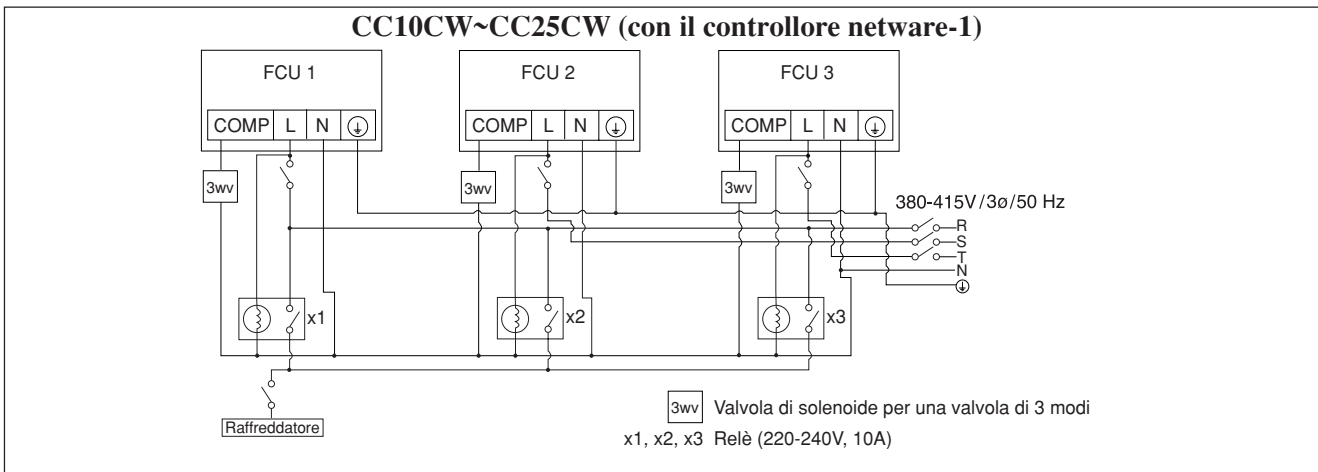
CC10CW~CC25CW (con il controllore netware-1)

FCU 1

COMP L N ⏚

FCU 2

COMP L N ⏚

FCU 3

COMP L N ⏚

3wv

3wv

3wv

380-415V/3ø/50 Hz

R

S

T

N

⏚

x1

x2

x3

Raffreddatore

3wv Valvola di solenoide per una valvola di 3 modi

x1, x2, x3 Relè (220-240V, 10A)